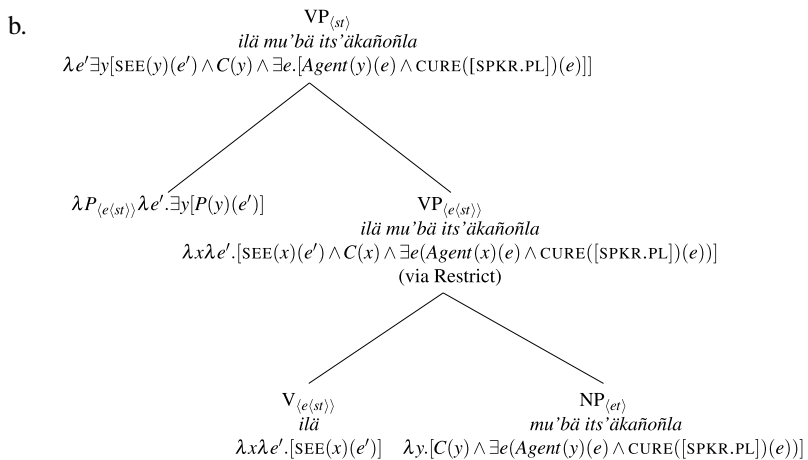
b.

$\mathrm{VP}_{\langle st\rangle}$
*ilä mu'bä its'äkañoñla*
$\lambda e'\exists y[\textsc{see}(y)(e') \wedge C(y) \wedge \exists e.[Agent(y)(e) \wedge \textsc{cure}([\textsc{spkr.pl}])(e)]]$

$\lambda P_{\langle e\langle st\rangle\rangle}\lambda e'.\exists y[P(y)(e')]$

$\mathrm{VP}_{\langle e\langle st\rangle\rangle}$
*ilä mu'bä its'äkañoñla*
$\lambda x\lambda e'.[\textsc{see}(x)(e') \wedge C(x) \wedge \exists e(Agent(x)(e) \wedge \textsc{cure}([\textsc{spkr.pl}])(e))]$
(via Restrict)

$\mathrm{V}_{\langle e\langle st\rangle\rangle}$
*ilä*
$\lambda x\lambda e'.[\textsc{see}(x)(e')]$

$\mathrm{NP}_{\langle et\rangle}$
*mu'bä its'äkañoñla*
$\lambda y.[C(y) \wedge \exists e(Agent(y)(e) \wedge \textsc{cure}([\textsc{spkr.pl}])(e))]$